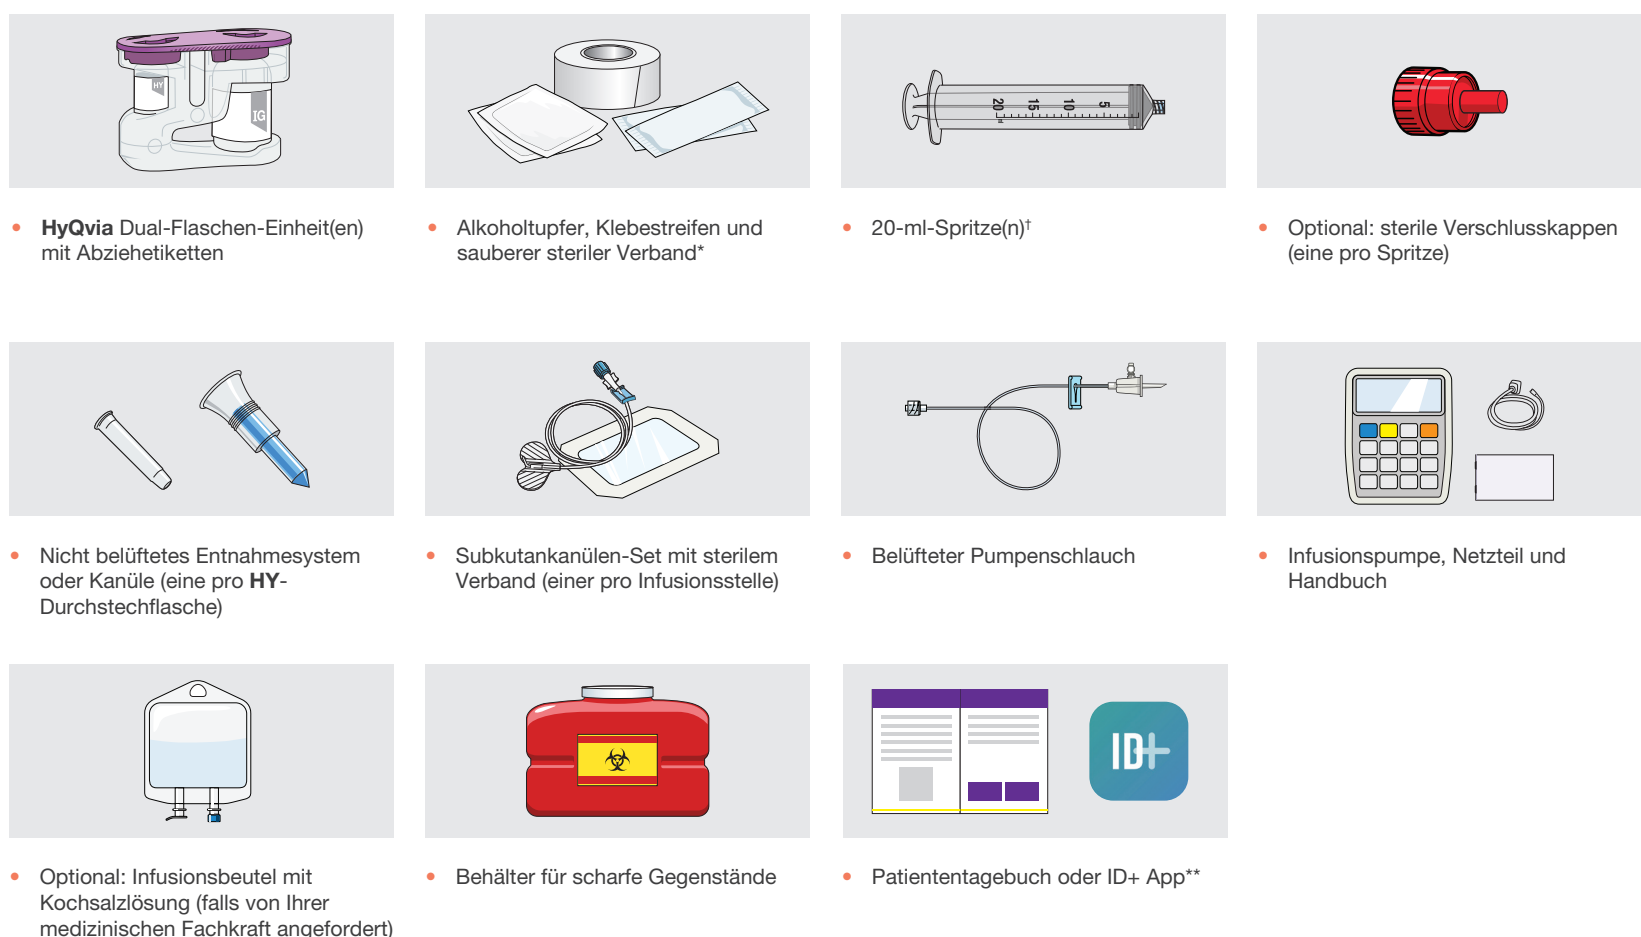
HY

IG

• **HyQvia** Dual-Flaschen-Einheit(en) mit Abziehetiketten

• Alkoholtupfer, Klebestreifen und sauberer steriler Verband*

20 15 10 5

• 20-ml-Spritze(n)$^{\dagger}$

• Optional: sterile Verschlusskappen (eine pro Spritze)

• Nicht belüftetes Entnahmesystem oder Kanüle (eine pro **HY**-Durchstechflasche)

• Subkutankanülen-Set mit sterilem Verband (einer pro Infusionsstelle)

• Belüfteter Pumpenschlauch

• Infusionspumpe, Netzteil und Handbuch

• Optional: Infusionsbeutel mit Kochsalzlösung (falls von Ihrer medizinischen Fachkraft angefordert)

• Behälter für scharfe Gegenstände

ID+

• Patiententagebuch oder ID+ App**